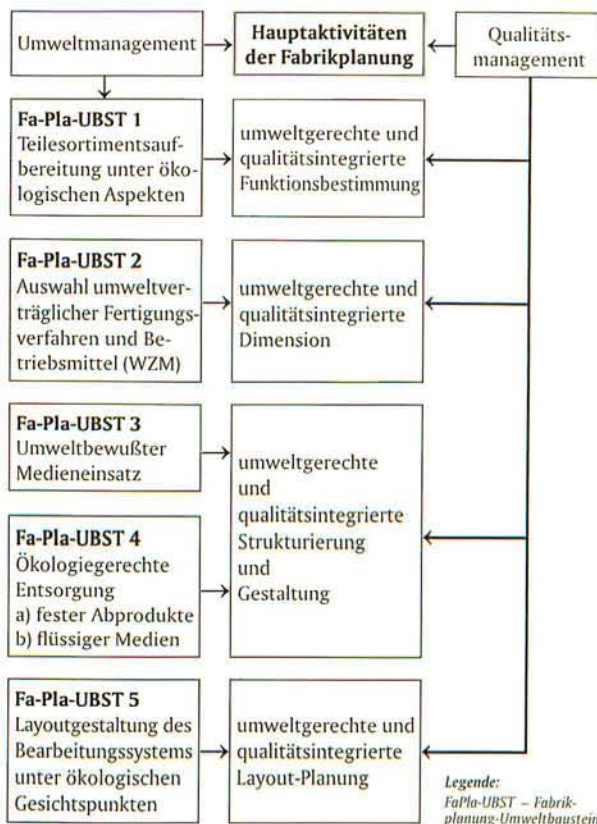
Umweltmanagement

Hauptaktivitäten der Fabrikplanung

Qualitätsmanagement

Fa-Pla-UBST 1
Teilesortimentsaufbereitung unter ökologischen Aspekten

umweltgerechte und qualitätsintegrierte Funktionsbestimmung

Fa-Pla-UBST 2
Auswahl umweltverträglicher Fertigungsverfahren und Betriebsmittel (WZM)

umweltgerechte und qualitätsintegrierte Dimension

Fa-Pla-UBST 3
Umweltbewußter Medieneinsatz

Fa-Pla-UBST 4
Ökologiegerechte Entsorgung
a) fester Abprodukte
b) flüssiger Medien

umweltgerechte und qualitätsintegrierte Strukturierung und Gestaltung

Fa-Pla-UBST 5
Layoutgestaltung des Bearbeitungssystems unter ökologischen Gesichtspunkten

umweltgerechte und qualitätsintegrierte Layout-Planung

Legende:
FaPla-UBST – Fabrikplanung-Umweltbaustein